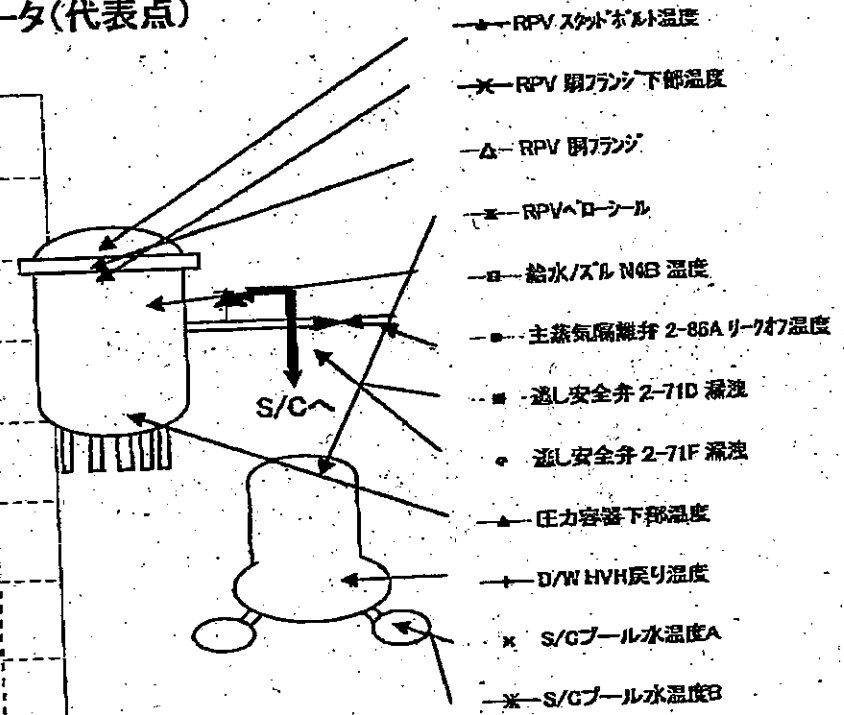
ータ(代表点)

RPV スタッドボルト温度

RPV 胴フランジ下部温度

RPV 胴フランジ

RPVベローシール

給水ノズル N4B 温度

主蒸気隔離弁 2-86A リークオフ温度

逃し安全弁 2-71D 漏洩

逃し安全弁 2-71F 漏洩

圧力容器下部温度

D/W HVH戻り温度

S/Cプール水温度A

S/Cプール水温度B

S/Cへ